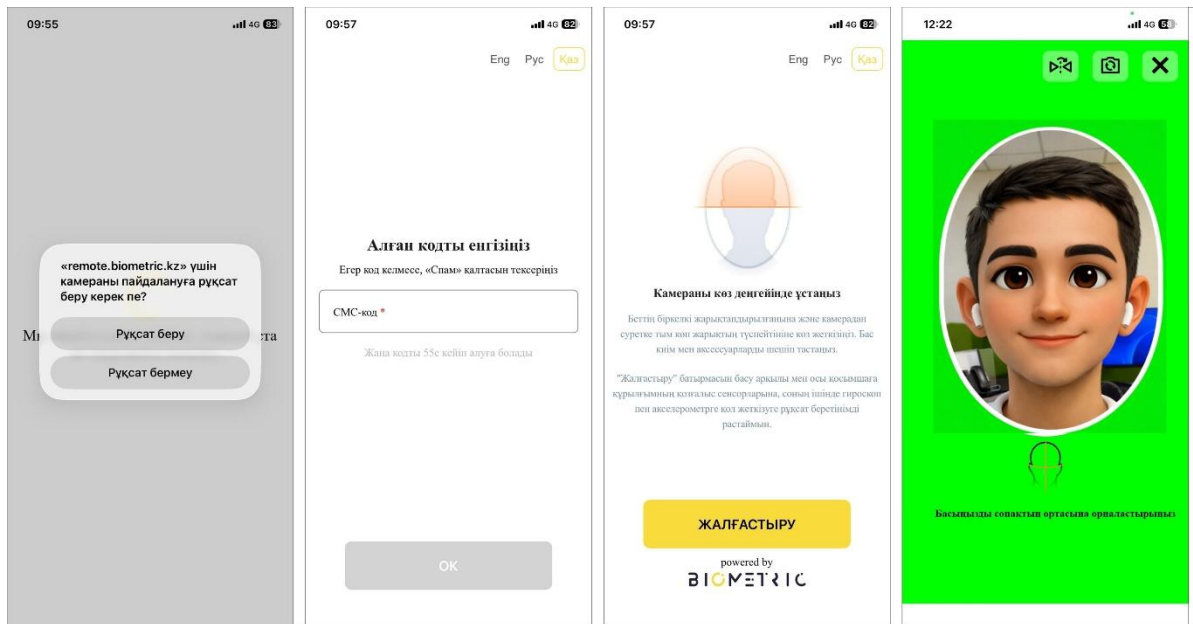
09:55
4G 83

«remote.biometric.kz» үшін камераны пайдалануға рұқсат беру керек пе?

Рұқсат беру

Рұқсат бермеу

М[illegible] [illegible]та

09:57
4G 82

Eng Рус Қаз

Алған кодты енгізіңіз

Егер код келмесе, «Спам» қалтасын тексеріңіз

СМС-код *

Жаңа кодты 55с кейін алуға болады

OK

09:57
4G 82

Eng Рус Қаз

Камераны көз деңгейінде ұстаңыз

Беттің біркелкі жарықтандырылғанына және камерадан суретке тым көп жарықтың түспейтініне көз жеткізіңіз. Бас киім мен аксессуарларды шешіп тастаңыз.

"Жалғастыру" батырмасын басу арқылы мен осы қосымшаға құрылғымның қолжалыс сенсорларына, соның ішінде гироскоп пен акселерометрге қол жеткізуге рұқсат беретінімді растаймын.

ЖАЛҒАСТЫРУ

powered by
BIOMETRIC

12:22
4G 50

Басыңызды сопақтың ортасына орналастырыңыз